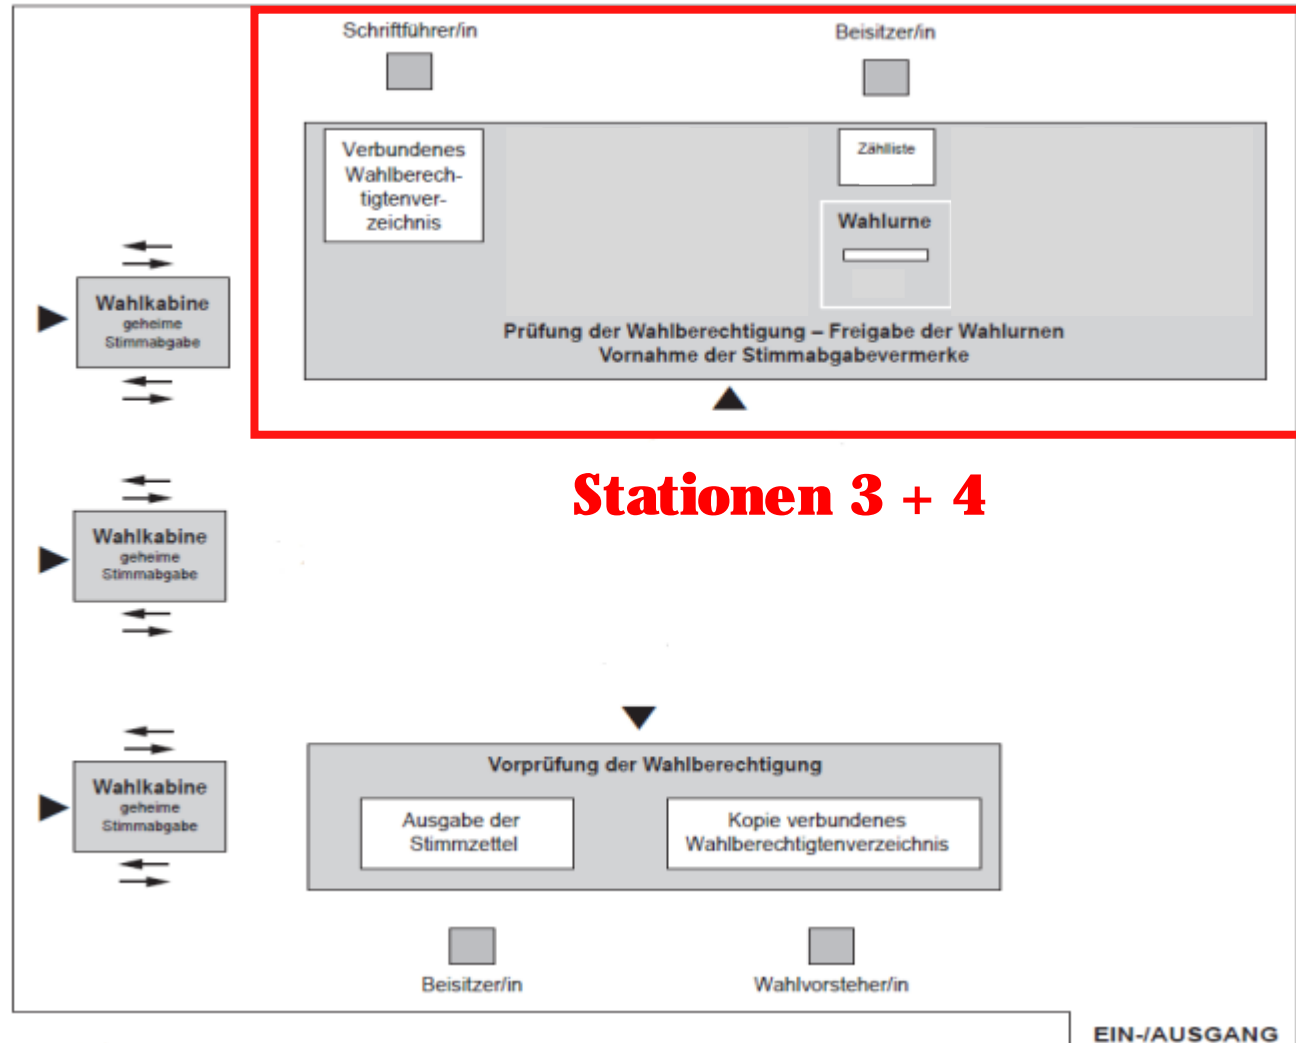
Schriftführer/in

Beisitzer/in

Verbundenes Wahlberechtigtenverzeichnis

Zählliste

Wahlurne

Prüfung der Wahlberechtigung – Freigabe der Wahlurnen
Vornahme der Stimmabgabevermerke

Wahlkabine
geheime Stimmabgabe

Stationen 3 + 4

Wahlkabine
geheime Stimmabgabe

Wahlkabine
geheime Stimmabgabe

Vorprüfung der Wahlberechtigung

Ausgabe der Stimmzettel

Kopie verbundenes Wahlberechtigtenverzeichnis

Beisitzer/in

Wahlvorsteher/in

EIN-/AUSGANG